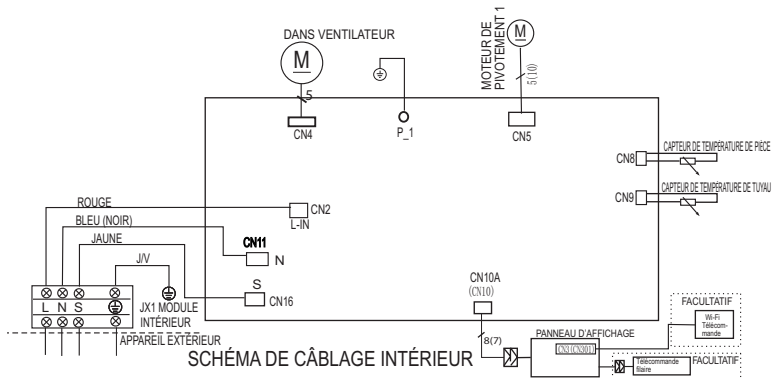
DANS VENTILATEUR

M

5

CN4

P_1

MOTEUR DE PIVOTEMENT 1

M

5(10)

CN5

CN8

CAPTEUR DE TEMPÉRATURE DE PIÈCE

CN9

CAPTEUR DE TEMPÉRATURE DE TUYAU

ROUGE

BLEU (NOIR)

JAUNE

J/V

CN2

L-IN

CN11

N

S

CN16

L N S

JX1 MODULE INTÉRIEUR

APPAREIL EXTÉRIEUR

CN10A

(CN10)

8(7)

PANNEAU D'AFFICHAGE

CN1(CN201)

FACULTATIF

Wi-Fi Télécommande

FACULTATIF

Télécommande filaire

SCHÉMA DE CÂBLAGE INTÉRIEUR